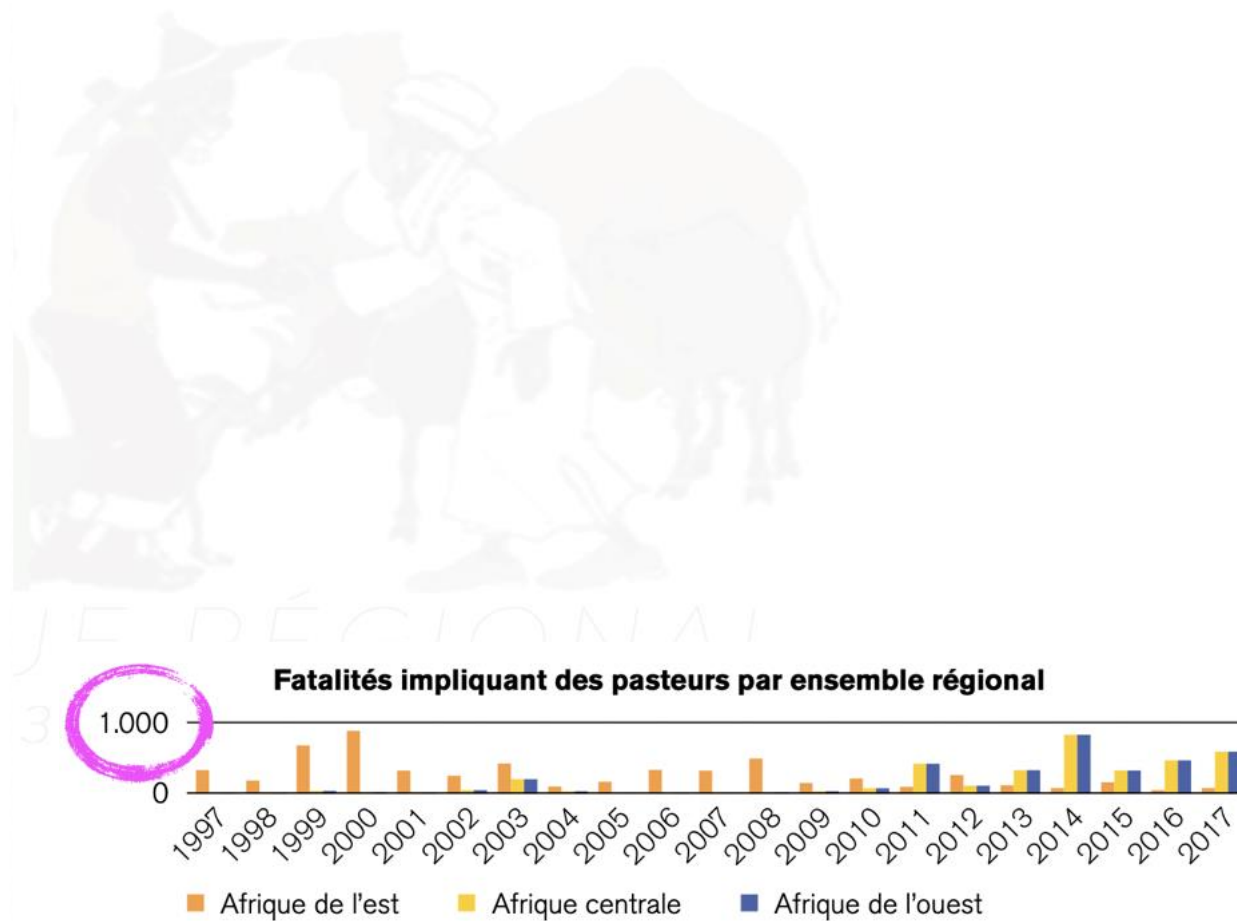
Fatalités impliquant des pasteurs par ensemble régional

1.000

0

1997 1998 1999 2000 2001 2002 2003 2004 2005 2006 2007 2008 2009 2010 2011 2012 2013 2014 2015 2016 2017

Afrique de l'est Afrique centrale Afrique de l'ouest